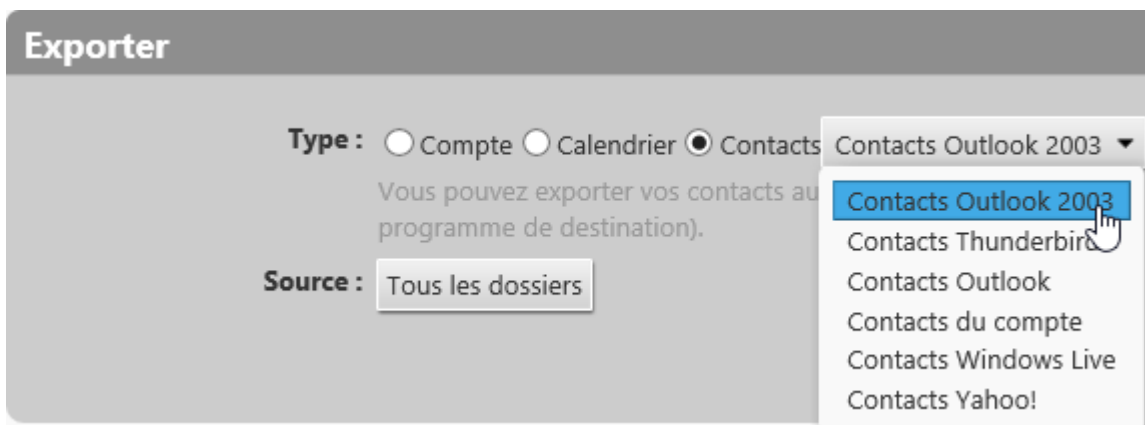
Exporter

Type : Compte Calendrier Contacts Contacts Outlook 2003

Vous pouvez exporter vos contacts au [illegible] programme de destination).

Source : Tous les dossiers

Contacts Outlook 2003
Contacts Thunderbir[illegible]
Contacts Outlook
Contacts du compte
Contacts Windows Live
Contacts Yahoo!